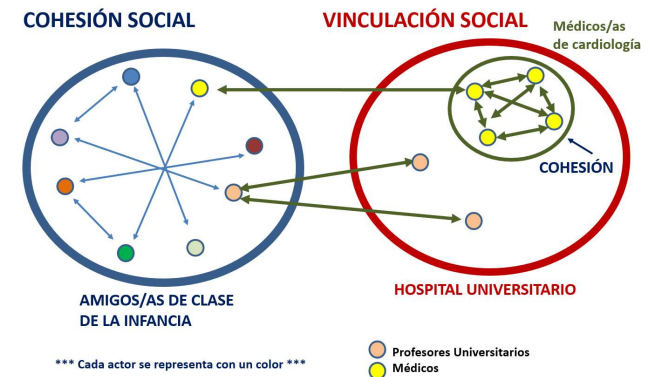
COHESIÓN SOCIAL

VINCULACIÓN SOCIAL

Médicos/as de cardiología

COHESIÓN

AMIGOS/AS DE CLASE DE LA INFANCIA

HOSPITAL UNIVERSITARIO

*** Cada actor se representa con un color ***

Profesores Universitarios
Médicos